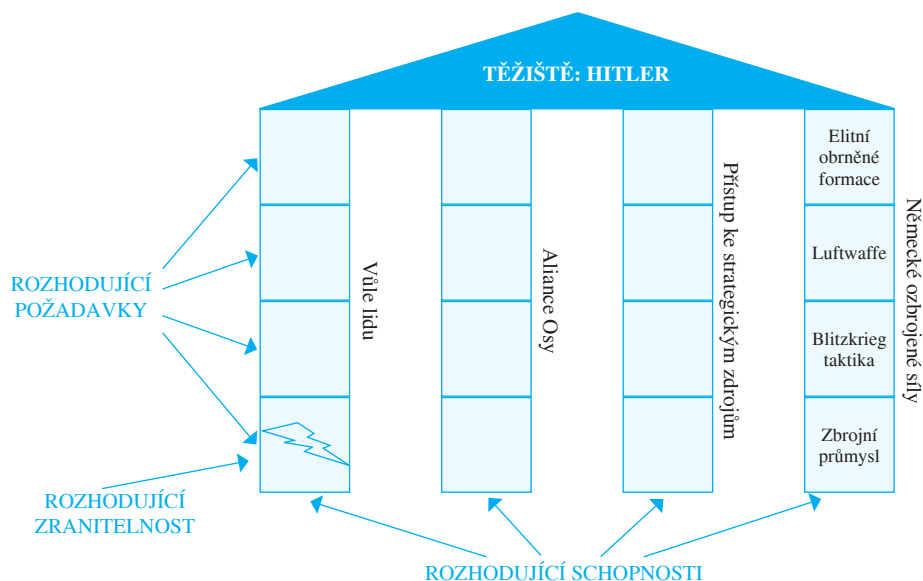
TĚŽIŠTĚ: HITLER

ROZHODUJÍCÍ POŽADAVKY

ROZHODUJÍCÍ ZRANITELNOST

Vůle lidu

Aliance Osy

Přístup ke strategickým zdrojům

Elitní obrněné formace

Luftwaffe

Blitzkrieg taktika

Zbrojní průmysl

Německé ozbrojené síly

ROZHODUJÍCÍ SCHOPNOSTI